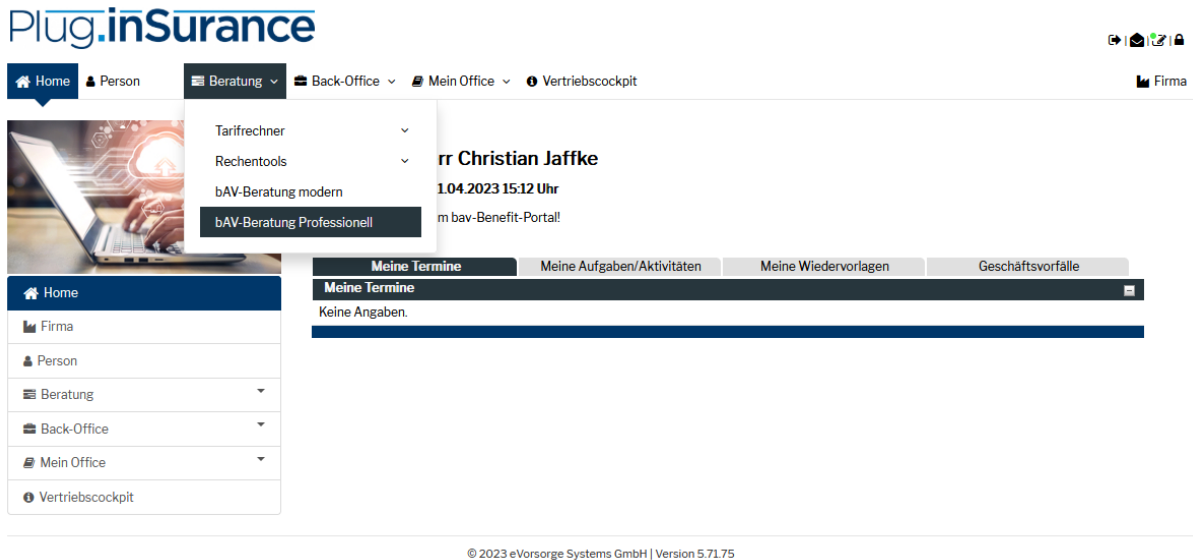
Plug.inSurance

Home Person Beratung Back-Office Mein Office Vertriebscockpit Firma

Tarifrechner
Rechentools
bAV-Beratung modern
bAV-Beratung Professionell

rr Christian Jaffke
1.04.2023 15:12 Uhr
m bav-Benefit-Portal!

Home
Firma
Person
Beratung
Back-Office
Mein Office
Vertriebscockpit

| Meine Termine | Meine Aufgaben/Aktivitäten | Meine Wiedervorlagen | Geschäftsvorfälle |
|---|---|---|---|

Meine Termine
Keine Angaben.

© 2023 eVorsorge Systems GmbH | Version 5.71.75